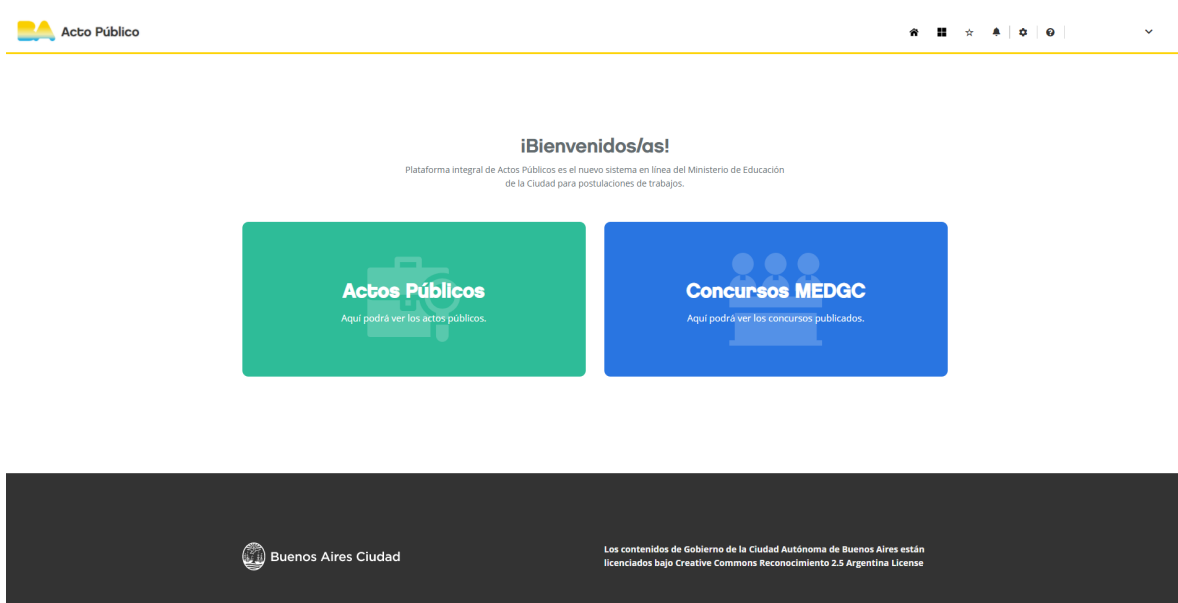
BA Acto Público

¡Bienvenidos/as!

Plataforma integral de Actos Públicos es el nuevo sistema en línea del Ministerio de Educación de la Ciudad para postulaciones de trabajos.

Actos Públicos
Aquí podrá ver los actos públicos.

Concursos MEDGC
Aquí podrá ver los concursos publicados.

Buenos Aires Ciudad

Los contenidos de Gobierno de la Ciudad Autónoma de Buenos Aires están licenciados bajo Creative Commons Reconocimiento 2.5 Argentina License